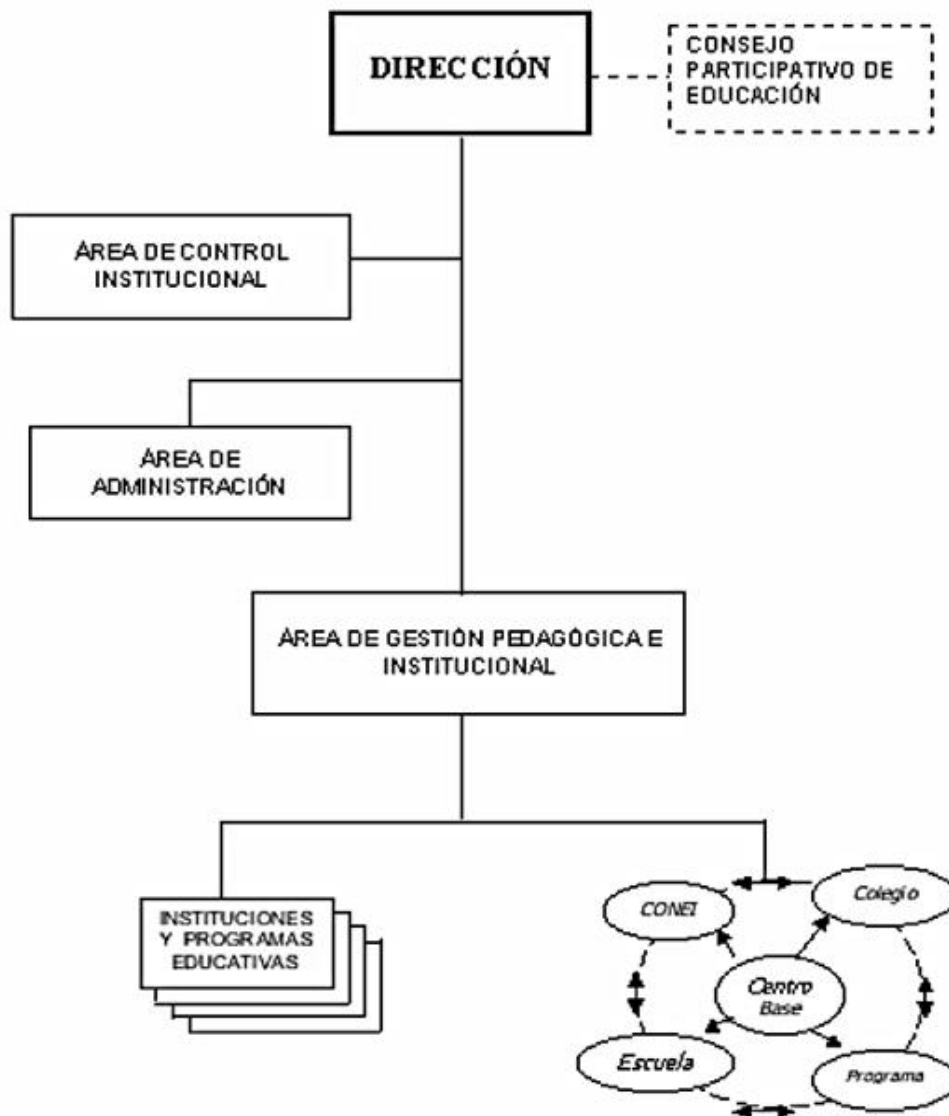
DIRECCIÓN

CONSEJO PARTICIPATIVO DE EDUCACIÓN

AREA DE CONTROL INSTITUCIONAL

AREA DE ADMINISTRACIÓN

AREA DE GESTIÓN PEDAGÓGICA E INSTITUCIONAL

INSTITUCIONES Y PROGRAMAS EDUCATIVAS

CONEI

Colegio

Centro Base

Escuela

Programa